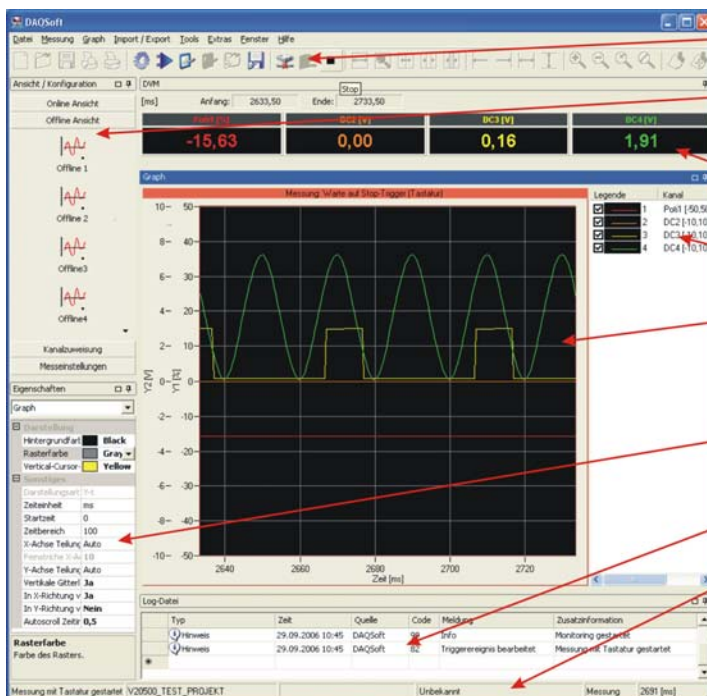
DAQSoft

Datei Messung Graph Import / Export Tools Extras Fenster Hilfe

Stop

Ansicht / Konfiguration

Online Ansicht

Offline Ansicht

Offline 1

Offline 2

Offline3

Offline4

Kanalzuweisung

Messeinstellungen

Eigenschaften

Graph

Darstellung

Hintergrundfarb | Black

Rasterfarbe | Gray

Vertical-Cursor | Yellow

Sonstiges

Darstellungsart | Y-t

Zeiteinheit | ms

Startzeit | 0

Zeitbereich | 100

X-Achse Teilung | Auto

Feinstriche X-A | 10

Y-Achse Teilung | Auto

Vertikale Gitter | 3a

In X-Richtung v | 3a

In Y-Richtung v | Nein

Autoscroll Zeit | 0,5

Rasterfarbe

Farbe des Rasters.

DVM

[ms] Anfang: 2633,50 Ende: 2733,50

| Pos1 [%] | DC2 [V] | DC3 [V] | DC4 [V] |
|---|---|---|---|
| -15,63 | 0,00 | 0,16 | 1,91 |

Graph

Messung: Warte auf Stop-Trigger (Tastatur)

10 8 6 4 2 0 -2 -4 -6 -8 -10

50 40 30 20 10 0 -10 -20 -30 -40 -50

Y2 [V] Y1 [%]

2640 2660 2680 2700 2720

Zeit [ms]

| Legende | | Kanal |
|---|---|---|
| | 1 | Pos1 [-50,5 |
| | 2 | DC2 [-10,10 |
| | 3 | DC3 [-10,10 |
| | 4 | DC4 [-10,10 |

Log-Datei

| Typ | Zeit | Quelle | Code | Meldung | Zusatzinformation |
|---|---|---|---|---|---|
| Hinweis | 29.09.2006 10:45 | DAQSoft | 98 | Info | Monitoring gestartet |
| Hinweis | 29.09.2006 10:45 | DAQSoft | 82 | Triggerereignis bearbeitet | Messung mit Tastatur gestartet |

Messung mit Tastatur gestartet V20500_TEST_PROJEKT Unbekannt Messung 2691 [ms]